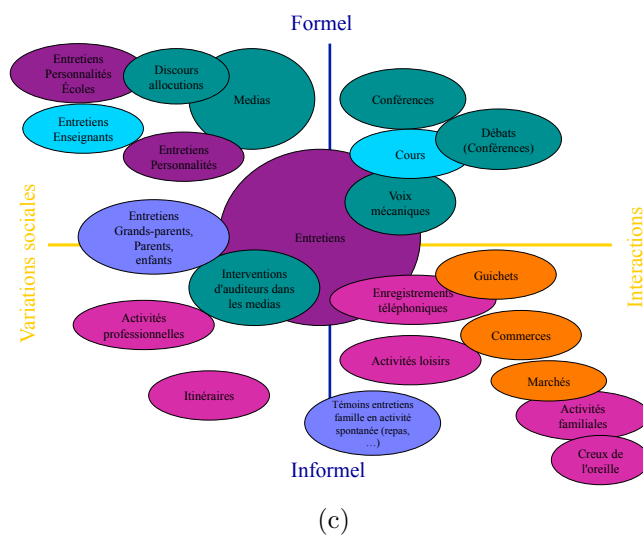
Formel

Entretiens Personnalités Écoles

Discours allocutions

Medias

Entretiens Enseignants

Entretiens Personnalités

Conférences

Cours

Débats (Conférences)

Voix mécaniques

Variations sociales

Entretiens

Interactions

Entretiens Grands-parents, Parents, enfants

Interventions d'auditeurs dans les medias

Guichets

Enregistrements téléphoniques

Activités professionnelles

Commerces

Activités loisirs

Marchés

Itinéraires

Témoins entretiens famille en activité spontanée (repas, …)

Activités familiales

Creux de l'oreille

Informel

(c)